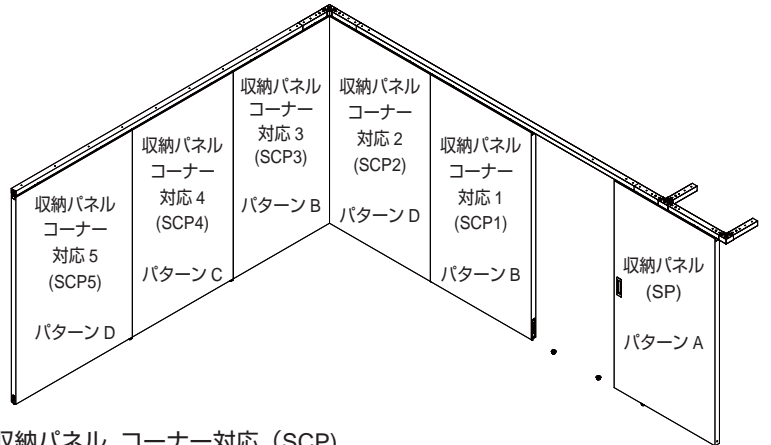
収納パネル
コーナー
対応 5
(SCP5)

パターン D

収納パネル
コーナー
対応 4
(SCP4)

パターン C

収納パネル
コーナー
対応 3
(SCP3)

パターン B

収納パネル
コーナー
対応 2
(SCP2)

パターン D

収納パネル
コーナー
対応 1
(SCP1)

パターン B

収納パネル
(SP)

パターン A

収納パネル コーナー対応（SCP）